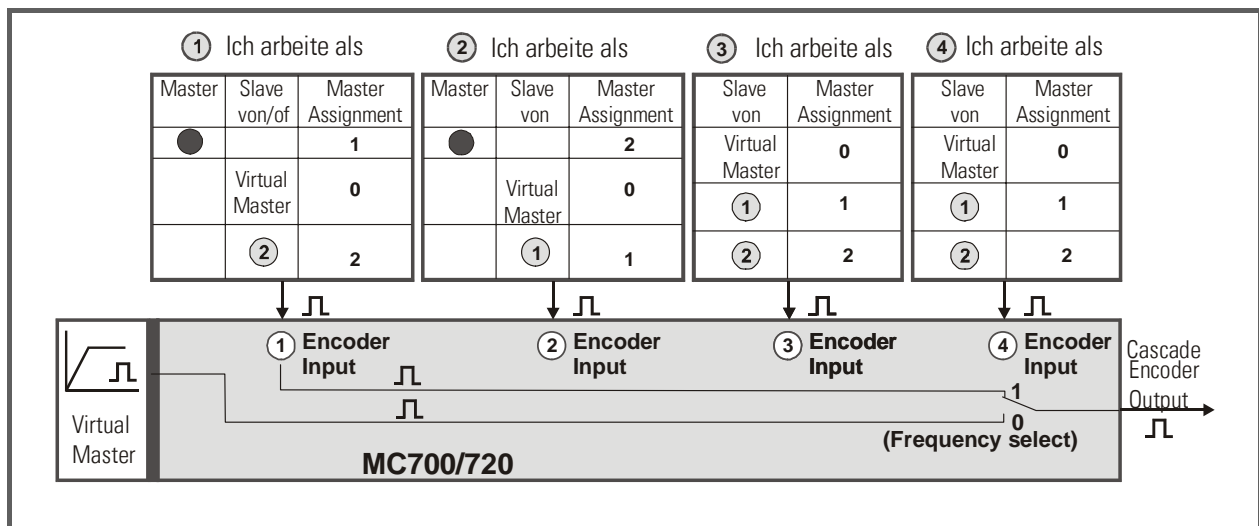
① Ich arbeite als

| Master | Slave von/of | Master Assignment |
|---|---|---|
| ● | | 1 |
| | Virtual Master | 0 |
| | ② | 2 |

② Ich arbeite als

| Master | Slave von | Master Assignment |
|---|---|---|
| ● | | 2 |
| | Virtual Master | 0 |
| | ① | 1 |

③ Ich arbeite als

| Slave von | Master Assignment |
|---|---|
| Virtual Master | 0 |
| ① | 1 |
| ② | 2 |

④ Ich arbeite als

| Slave von | Master Assignment |
|---|---|
| Virtual Master | 0 |
| ① | 1 |
| ② | 2 |

Virtual Master

① Encoder Input

② Encoder Input

③ Encoder Input

④ Encoder Input

1

0

(Frequency select)

Cascade Encoder Output

MC700/720